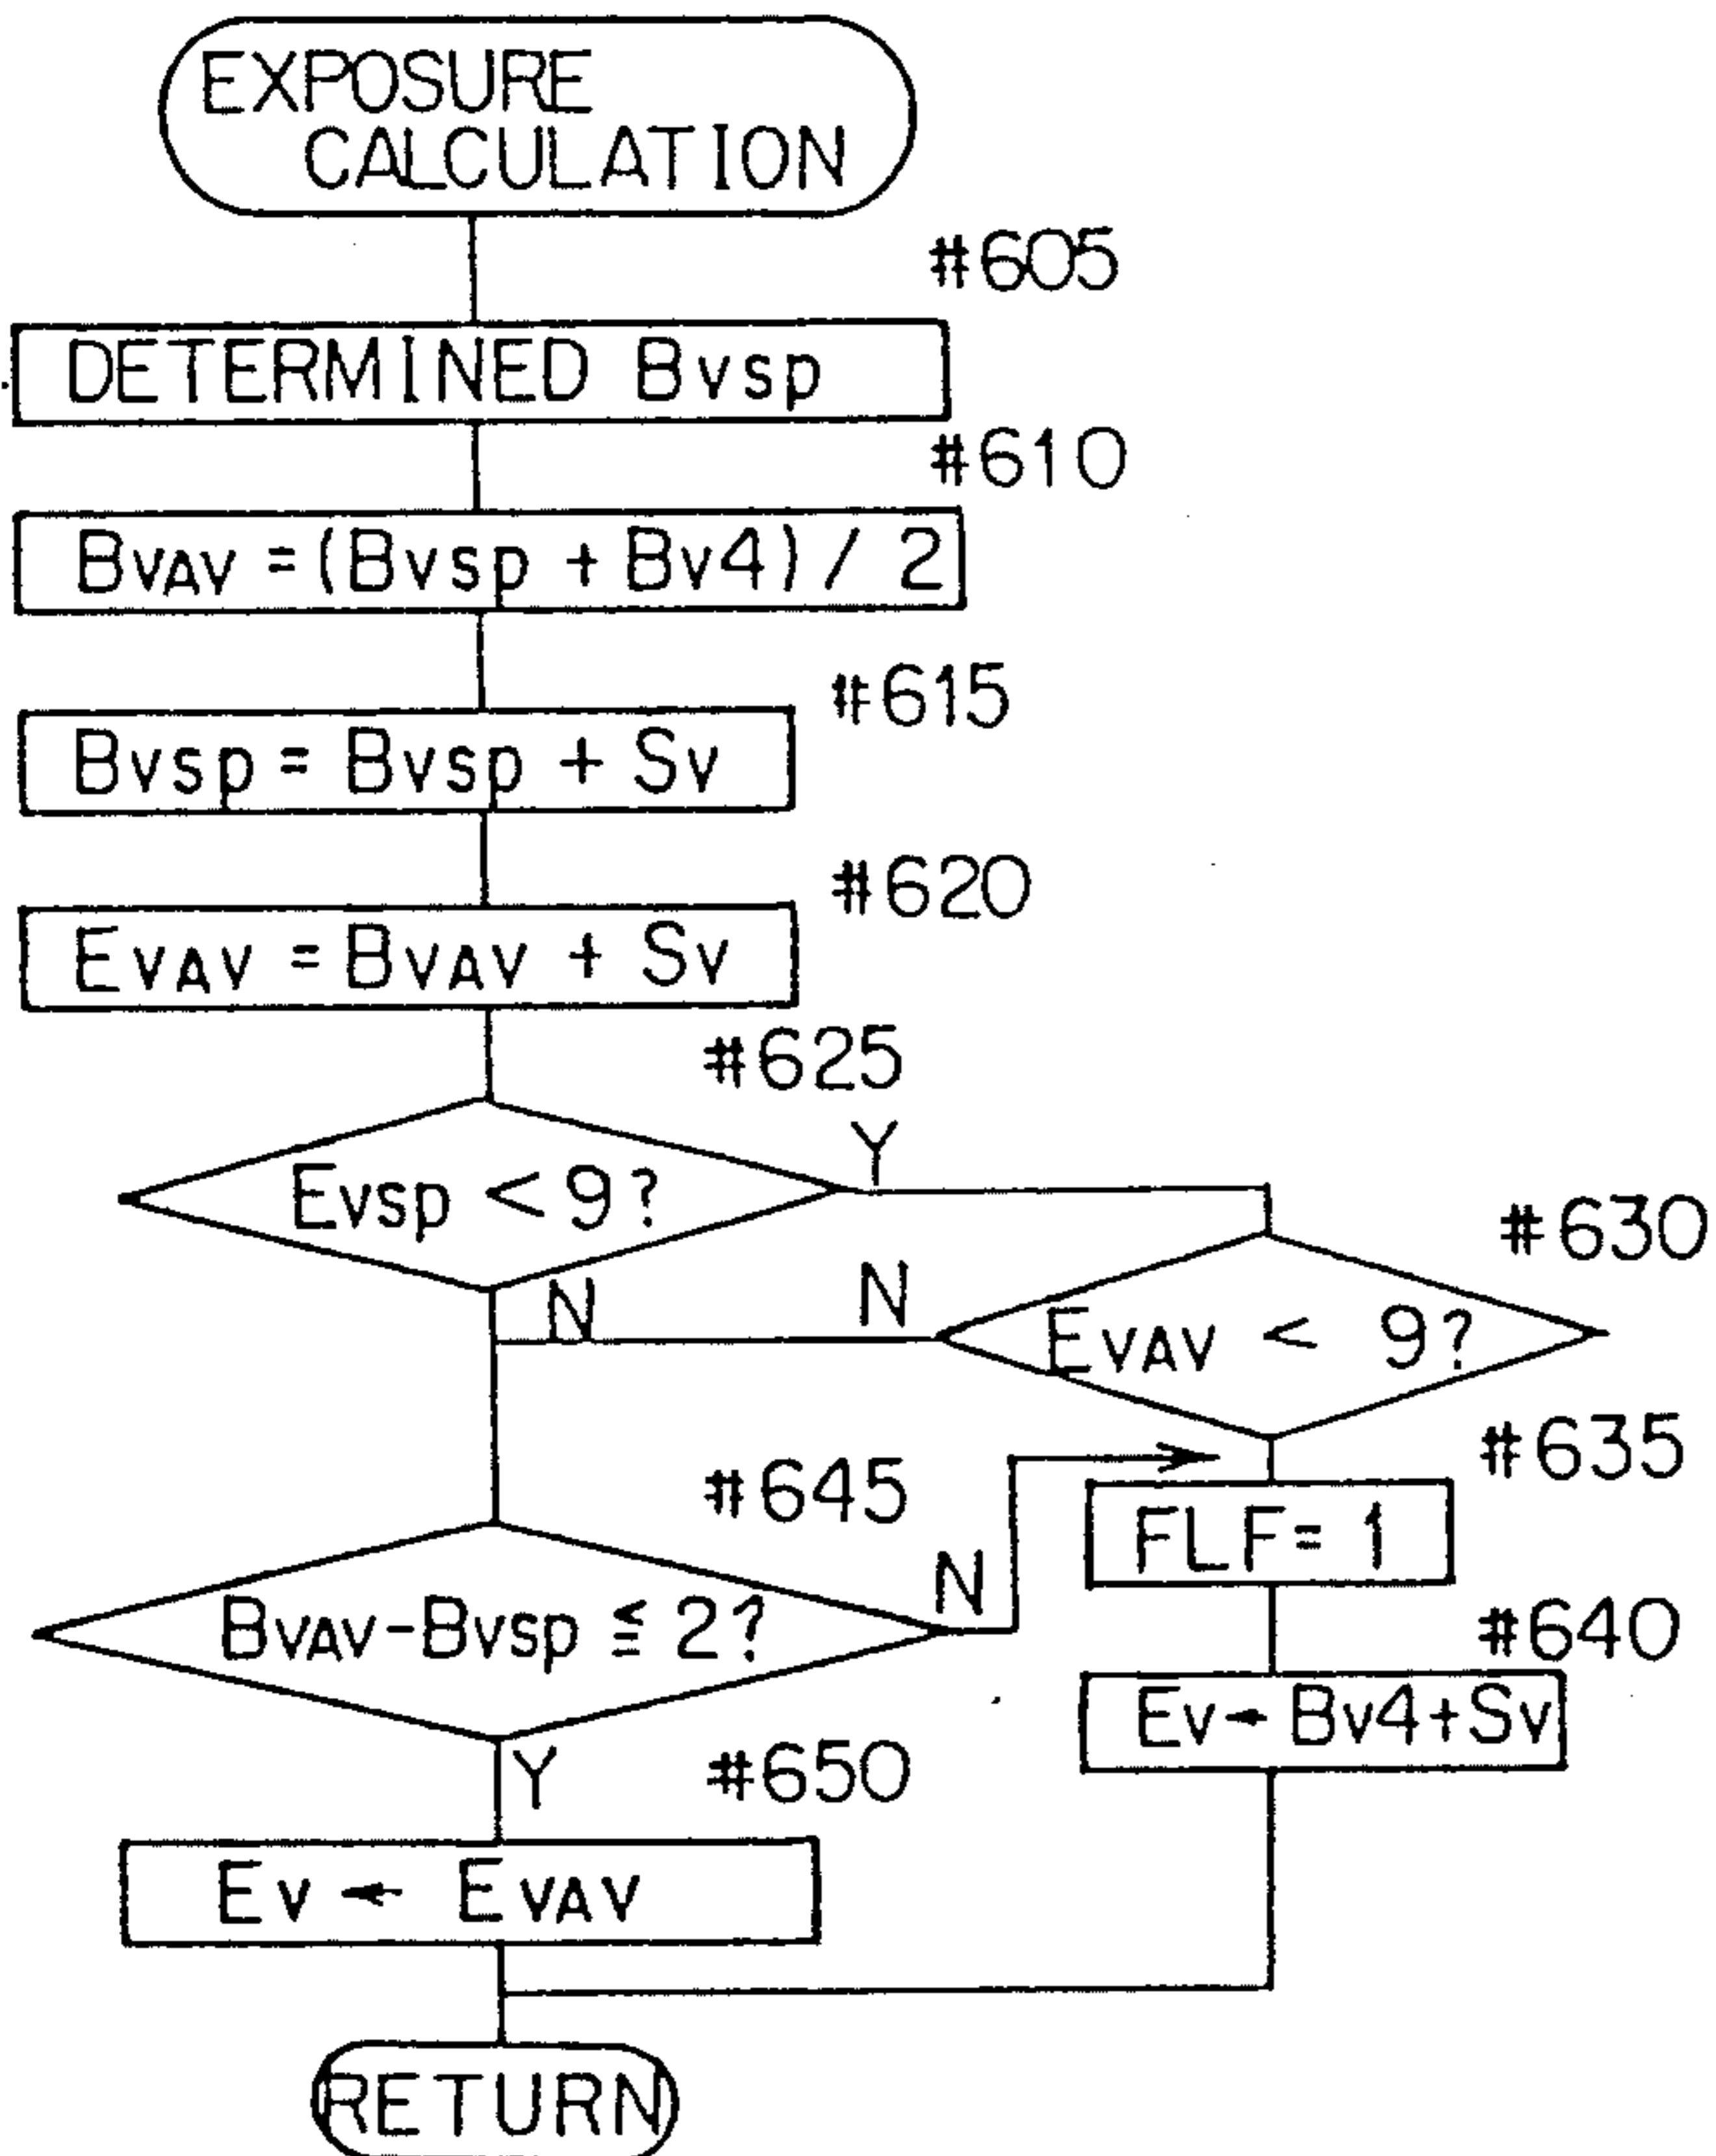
EXPOSURE CALCULATION

#605

DETERMINED Bvsp

#610

Bvav = (Bvsp + Bv4) / 2

#615

Bvsp = Bvsp + Sv

#620

Evav = Bvav + Sv

#625

Evsp < 9?

Y

N

#630

N

Evav < 9?

#635

FLF = 1

#645

N

Bvav-Bvsp ≦ 2?

#640

Ev ← Bv4+Sv

Y

#650

Ev ← Evav

RETURN